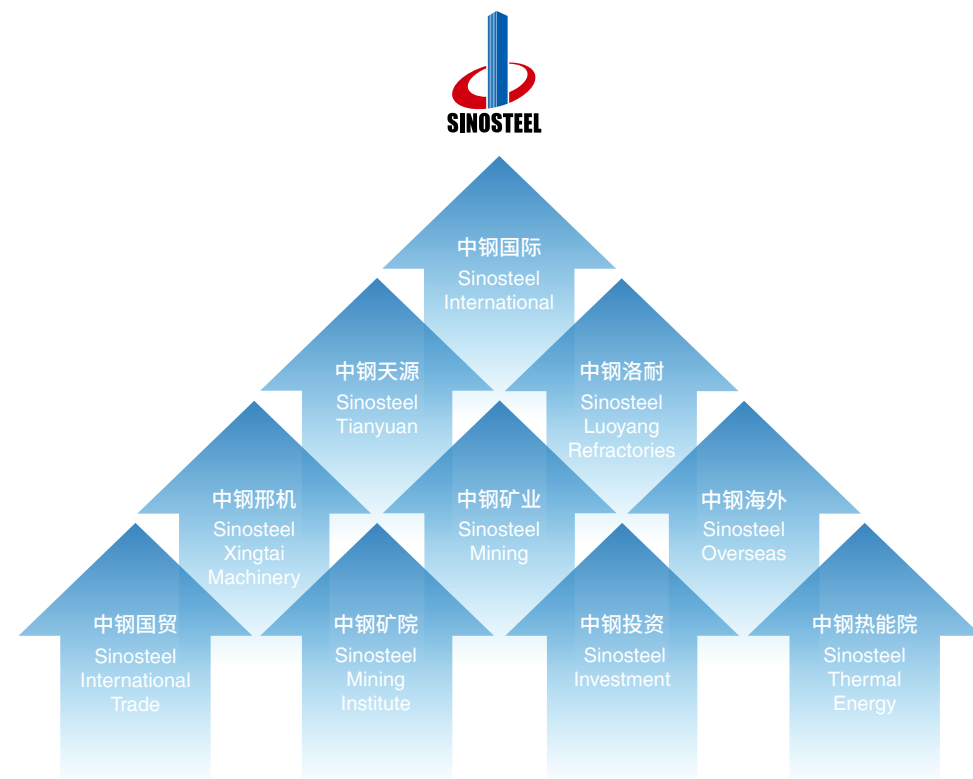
SINOSTEEL

中钢国际
Sinosteel International

中钢天源
Sinosteel Tianyuan

中钢洛耐
Sinosteel Luoyang Refractories

中钢邢机
Sinosteel Xingtai Machinery

中钢矿业
Sinosteel Mining

中钢海外
Sinosteel Overseas

中钢国贸
Sinosteel International Trade

中钢矿院
Sinosteel Mining Institute

中钢投资
Sinosteel Investment

中钢热能院
Sinosteel Thermal Energy